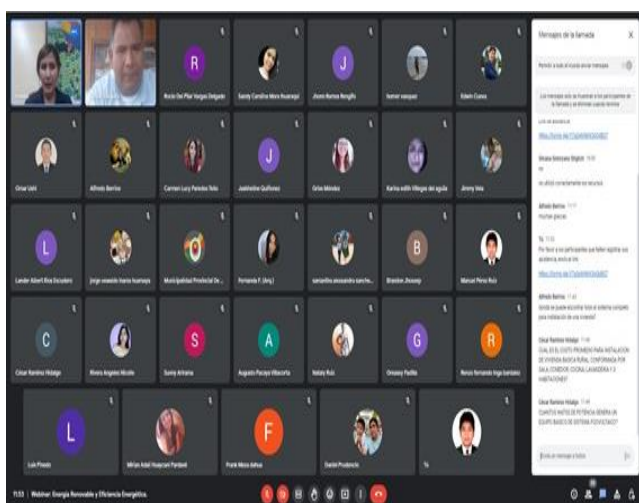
R
Rocío Del Pilar Vargas Delgado
Sandy Carolina Mora Huarcaya
J
Jhomi Ramos Rengifo
homer vasquez
Edwin Cueva
Cesar Ueki
Alfredo Berrios
Carmen Lucy Paredes Toto
J
Jaskheline Quiñonez
Grice Méndez
Karina edith Villegas del aguila
Jimmy Vela
L
Lander Albert Rios Escudero
jorge oswaldo ibarra huamaya
Municipalidad Provincial De ...
Fernanda F. (Arq.)
santandro anasandra sanche...
B
Brandon Jhoseep
Manuel Pérez Ruiz
C
César Ramírez Hidalgo
Rivera Angeles Nicole
S
Sunny Arriaria
A
Augusto Pacaya Villacorta
Nataly Ruiz
Orosney Padilla
R
Renzo fernando Vega barriales
L
Luis Pinedo
Mirian Adali Huaycani Pardavé
F
Frank Meza Adrua
Daniel Prudencio
Tú
Mensajes de la llamada
Permitir a todos el envío de mensajes
Los mensajes solo se mostrarán a los participantes de la llamada y se eliminarán cuando termine
Link de asistencia
https://forms.gle/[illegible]
Silvana Sotomayor Bligtich
no
se añadió correctamente en recursos
Alfredo Berrios
muchas gracias
Tú
Por favor a los participantes que faltan registrar sus asistencia, escribir el link
https://forms.gle/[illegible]
Alfredo Berrios
donde se puede encontrar el sistema completo para instalación de una vivienda?
Cesar Ramírez Hidalgo
CUAL ES EL COSTO PROMEDIO PARA INSTALACION DE VIVIENDA BASICA RURAL CONFORMADA POR SALA COMEDOR, COCINA, LAVANDERIA Y 3 HABITACIONES?
Cesar Ramírez Hidalgo
CUANTOS WATTS DE POTENCIA DEBERIA UN EQUIPO BASICO DE SISTEMA FOTOVOLTAICO?
Enviar un mensaje a todos
11:53 | Webinar: Energía Renovable y Eficiencia Energética.